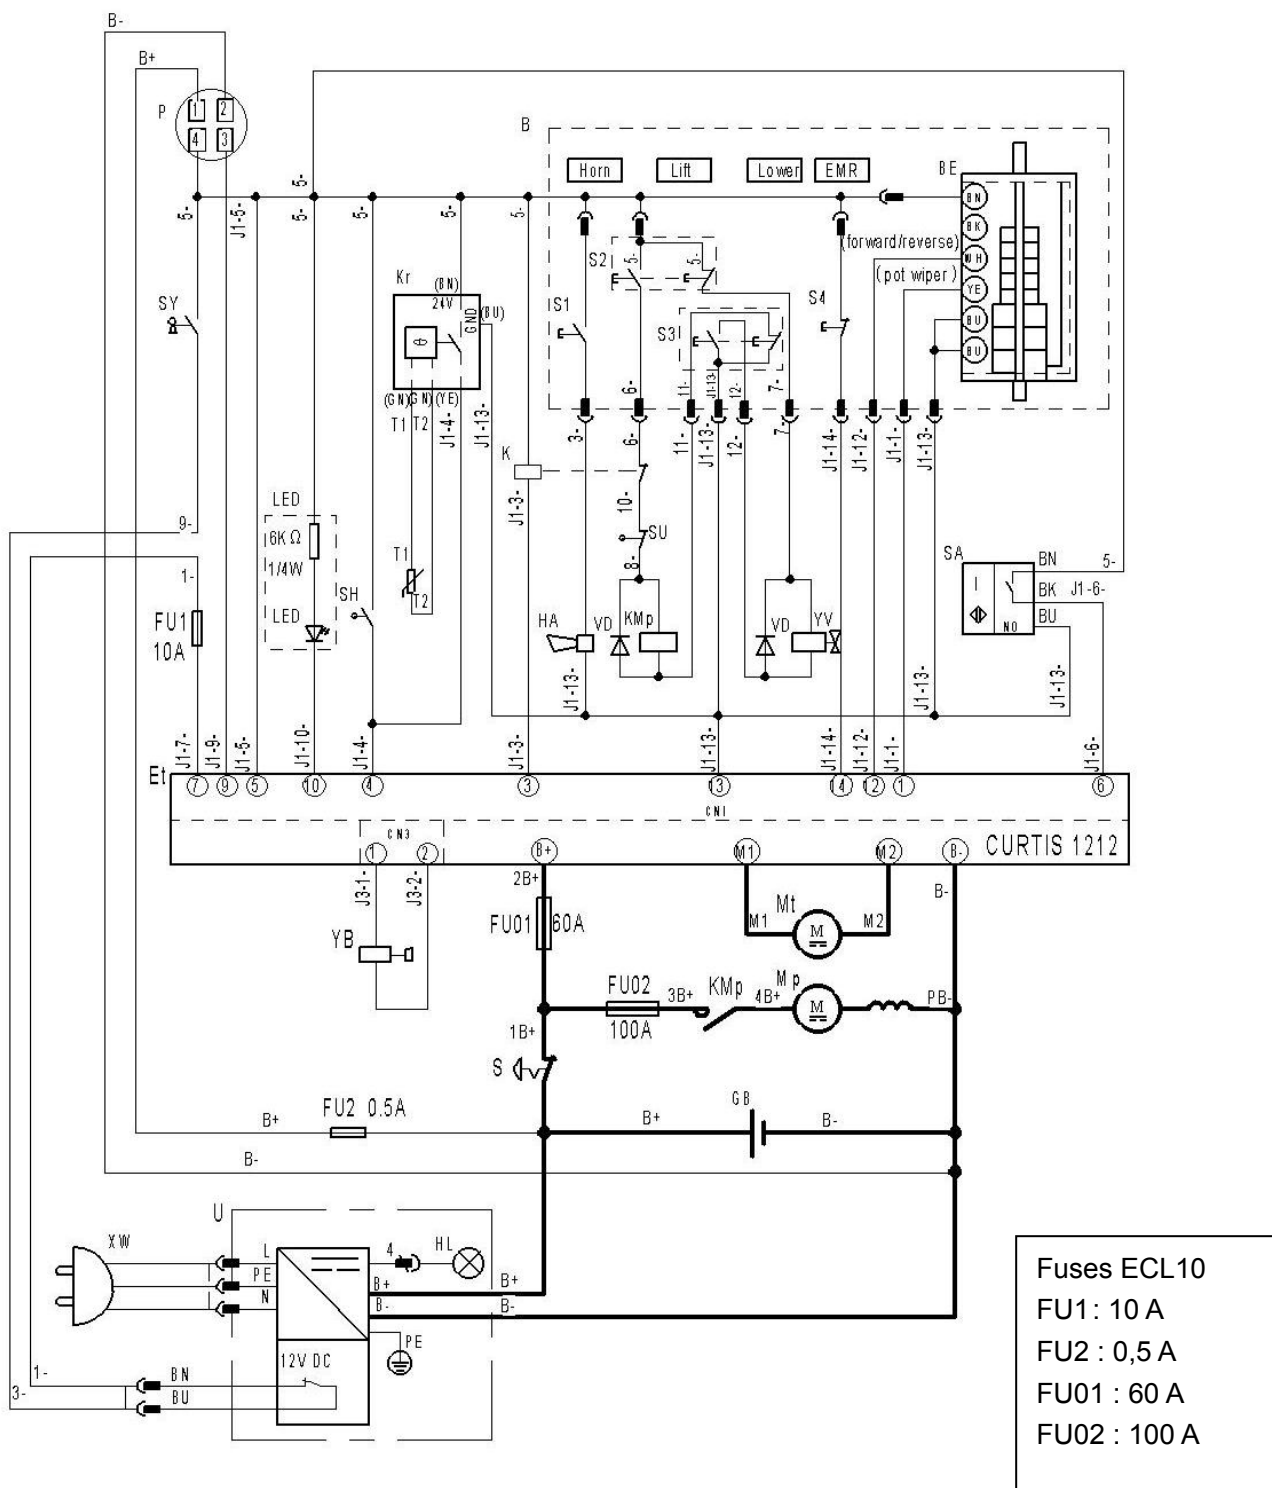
B-
B+
P
1 2
4 3
B
Horn
Lift
Lower
EMR
BE
5-
5-
5-
J1-5-
5-
5-
5-
BN
BK
WH
YE
BU
BU
(forward/reverse)
(pot wiper)
S2
5-
5-
SY
S1
S4
Kr
(BN)
24V
GND
(BU)
θ
S3
11-
J1-13-
12-
7-
(GN)(GN)(YE)
T1 T2
J1-4-
J1-13-
3-
6-
6-
11-
J1-13-
12-
7-
J1-14-
J1-12-
J1-1-
J1-13-
K
J1-3-
10-
SU
8-
LED
9-
6K Ω
1/4W
1-
LED
T1
T2
SH
SA
BN
BK J1-6-
BU
NO
5-
FU1
10A
HA
VD
KMp
VD
YV
J1-13-
J1-13-
J1-13-
J1-7-
J1-9-
J1-5-
J1-10-
J1-4-
J1-3-
J1-13-
J1-14-
J1-12-
J1-1-
J1-6-
Et
7 9 5 10 4 3 13 14 12 1 6
CN1
CN3
1 2
B+
M1
M2
B-
CURTIS 1212
J3-1-
J3-2-
2B+
FU01
60A
Mt
M1
M2
B-
YB
FU02
100A
3B+
KMp
4B+
Mp
PB-
1B+
S
B+
FU2 0.5A
GB
B+
B-
B-
U
XW
L
PE
N
4
HL
B+
B-
B+
B-
PE
12V DC
1-
3-
BN
BU

Fuses ECL10
FU1 : 10 A
FU2 : 0,5 A
FU01 : 60 A
FU02 : 100 A